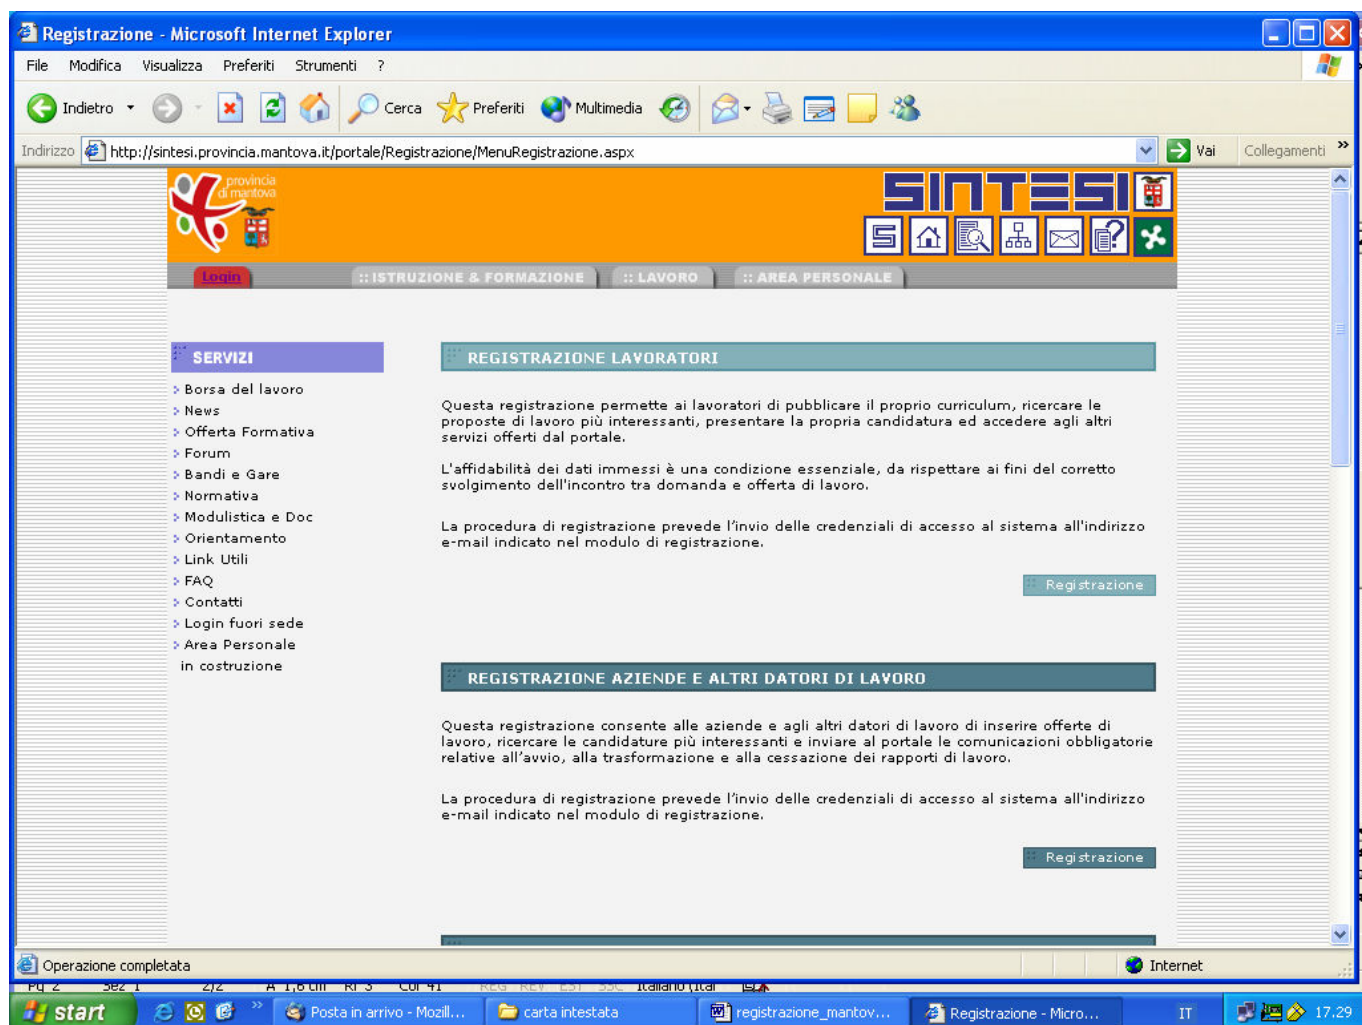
Registrazione - Microsoft Internet Explorer

File Modifica Visualizza Preferiti Strumenti ?

Indietro Cerca Preferiti Multimedia

Indirizzo http://sintesi.provincia.mantova.it/portale/Registrazione/MenuRegistrazione.aspx Vai Collegamenti

provincia di mantova

SINTESI

Login :: ISTRUZIONE & FORMAZIONE :: LAVORO :: AREA PERSONALE

SERVIZI

Borsa del lavoro
News
Offerta Formativa
Forum
Bandi e Gare
Normativa
Modulistica e Doc
Orientamento
Link Utili
FAQ
Contatti
Login fuori sede
Area Personale
in costruzione

REGISTRAZIONE LAVORATORI

Questa registrazione permette ai lavoratori di pubblicare il proprio curriculum, ricercare le proposte di lavoro più interessanti, presentare la propria candidatura ed accedere agli altri servizi offerti dal portale.

L'affidabilità dei dati immessi è una condizione essenziale, da rispettare ai fini del corretto svolgimento dell'incontro tra domanda e offerta di lavoro.

La procedura di registrazione prevede l'invio delle credenziali di accesso al sistema all'indirizzo e-mail indicato nel modulo di registrazione.

Registrazione

REGISTRAZIONE AZIENDE E ALTRI DATORI DI LAVORO

Questa registrazione consente alle aziende e agli altri datori di lavoro di inserire offerte di lavoro, ricercare le candidature più interessanti e inviare al portale le comunicazioni obbligatorie relative all'avvio, alla trasformazione e alla cessazione dei rapporti di lavoro.

La procedura di registrazione prevede l'invio delle credenziali di accesso al sistema all'indirizzo e-mail indicato nel modulo di registrazione.

Registrazione

Operazione completata Internet

Pg 2 Sez 1 2/2 A 1,6 cm Ri 3 Col 41 REG REV EST SSC Italiano (Ital

start Posta in arrivo - Mozill... carta intestata registrazione_mantov... Registrazione - Micro... IT 17.29